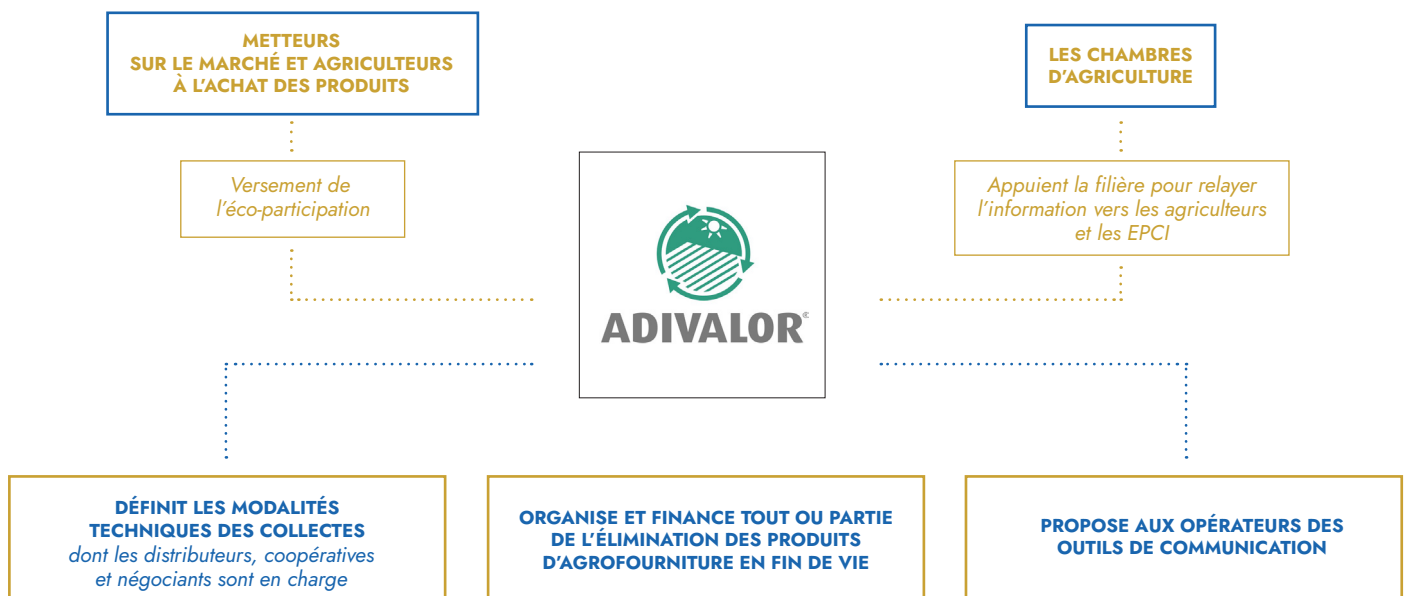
METTEURS SUR LE MARCHÉ ET AGRICULTEURS À L'ACHAT DES PRODUITS

Versement de l'éco-participation

LES CHAMBRES D'AGRICULTURE

Appuient la filière pour relayer l'information vers les agriculteurs et les EPCI

ADIVALOR®

DÉFINIT LES MODALITÉS TECHNIQUES DES COLLECTES dont les distributeurs, coopératives et négociants sont en charge

ORGANISE ET FINANCE TOUT OU PARTIE DE L'ÉLIMINATION DES PRODUITS D'AGROFOURNITURE EN FIN DE VIE

PROPOSE AUX OPÉRATEURS DES OUTILS DE COMMUNICATION